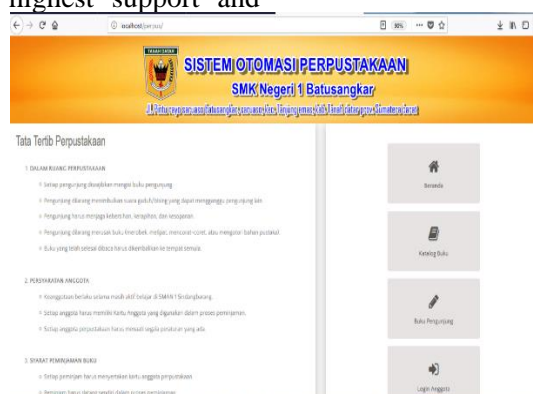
highest support and

localhost/perpus/

90%

TANAH DATAR

SISTEM OTOMASI PERPUSTAKAAN

SMK Negeri 1 Batusangkar

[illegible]

Tata Tertib Perpustakaan

1. DALAM RUANG PERPUSTAKAAN

Setiap pengunjung diwajibkan mengisi buku pengunjung.

Pengunjung dilarang menimbulkan suara gaduh/bising yang dapat mengganggu yang sedang ada.

Pengunjung harus menjaga kebersihan, kerapihan, dan ketenangan.

Pengunjung dilarang merusak buku, lembar dan melipat, mencoret-coret, atau mengotori bahan pustaka.

Buku yang telah selesai dibaca harus dikembalikan ke tempat semula.

2. PERSYARATAN ANGGOTA

Keanggotaan berlaku selama masih aktif belajar di SMKN 1 Batusangkar.

Setiap anggota harus memiliki Kartu Anggota yang digunakan dalam proses peminjaman.

Setiap anggota perpustakaan harus menaati segala peraturan yang ada.

3. SYARAT PEMINJAMAN BUKU

Setiap peminjam harus menyerahkan kartu anggota perpustakaan.

Peminjam harus datang sendiri dalam proses peminjaman.

Beranda

Katalog Buku

Buku Pengunjung

Login Anggota